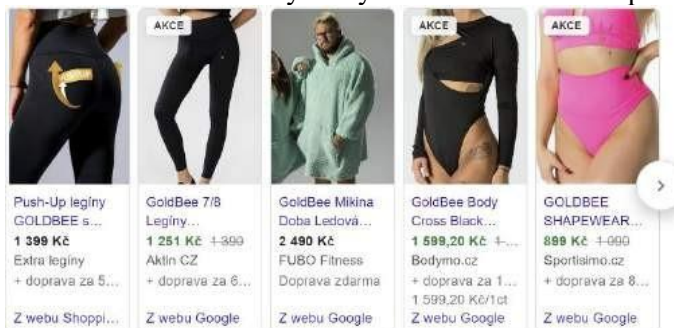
Push-Up legíny GOLDBEE s...
1 399 Kč
Extra legíny
+ doprava za 5...
Z webu Shoppi...

AKCE
GoldBee 7/8 Legíny...
1 251 Kč 1 390
Aktin CZ
+ doprava za 6...
Z webu Google

GoldBee Mikina Doba Ledová...
2 490 Kč
FUBO Fitness
Doprava zdarma
Z webu Google

AKCE
GoldBee Body Cross Black...
1 599,20 Kč 1...
Bodymo.cz
+ doprava za 1...
1 599,20 Kč/1ct
Z webu Google

AKCE
GOLDBEE SHAPEWEAR...
899 Kč 1 090
Sportisimo.cz
+ doprava za 8...
Z webu Google